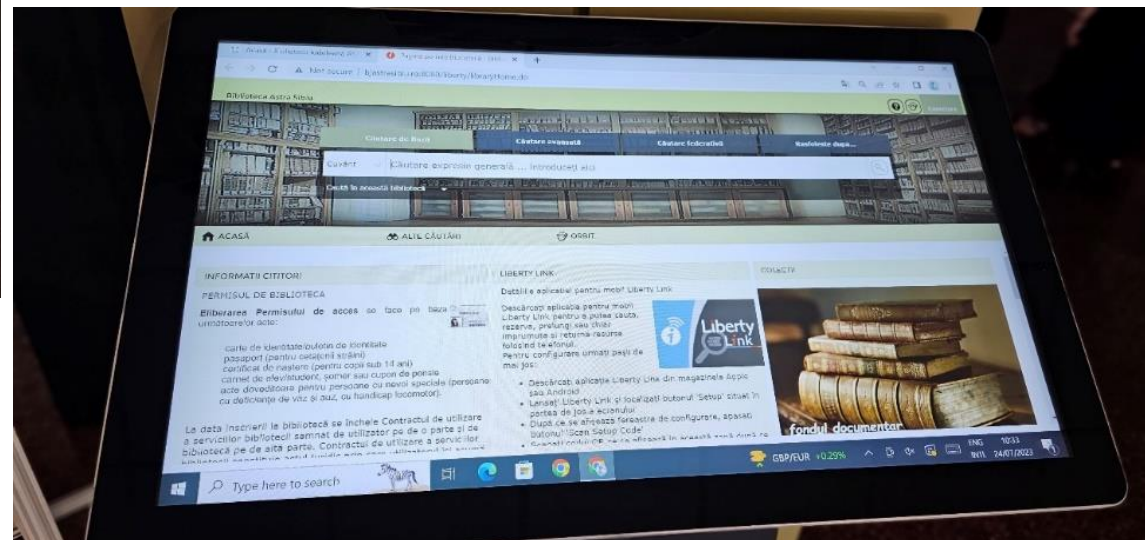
Not secure | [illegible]/liberty/libraryHome.do

Biblioteca Astra Sibiu

Căutare de Bază
Căutare avansată
Căutare federativă
Răsfoiește după...

Cuvânt
Căutare expresie generală ... introduceți aici

Caută în această bibliotecă

ACASĂ
ALTE CĂUTĂRI
ORBIT

INFORMAȚII CITITORI

PERMISUL DE BIBLIOTECA

Eliberarea Permisului de acces se face pe baza următoarelor acte:

carte de identitate/buletin de identitate
pașaport (pentru cetățenii străini)
certificat de naștere (pentru copii sub 14 ani)
carnet de elev/student, somer sau cupon de pensie
acte doveditoare pentru persoane cu nevoi speciale (persoane cu deficiențe de văz și auz, cu handicap locomotor).

La data înscrierii la bibliotecă se încheie Contractul de utilizare a serviciilor bibliotecii semnat de utilizator pe de o parte și de bibliotecă pe de altă parte. Contractul de utilizare a serviciilor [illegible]

LIBERTY LINK

Detalii e aplicației pentru mobil Liberty Link

Descărcați aplicația pentru mobil Liberty Link pentru a putea căuta, rezerva, prelungi sau chiar împrumuta și returna resurse folosind telefonul.
Pentru configurare urmați pașii de mai jos:

Descărcați aplicația Liberty Link din magazinele Apple sau Android
Lansați Liberty Link și localizați butonul "Setup" situat în partea de jos a ecranului
După ce se afișează fereastra de configurare, apăsați butonul "Scan Setup Code"
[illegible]

Liberty Link

COLECTII

fondul documentar

Type here to search

GBP/EUR +0.29%

ENG INTL 10:33 24/07/2023